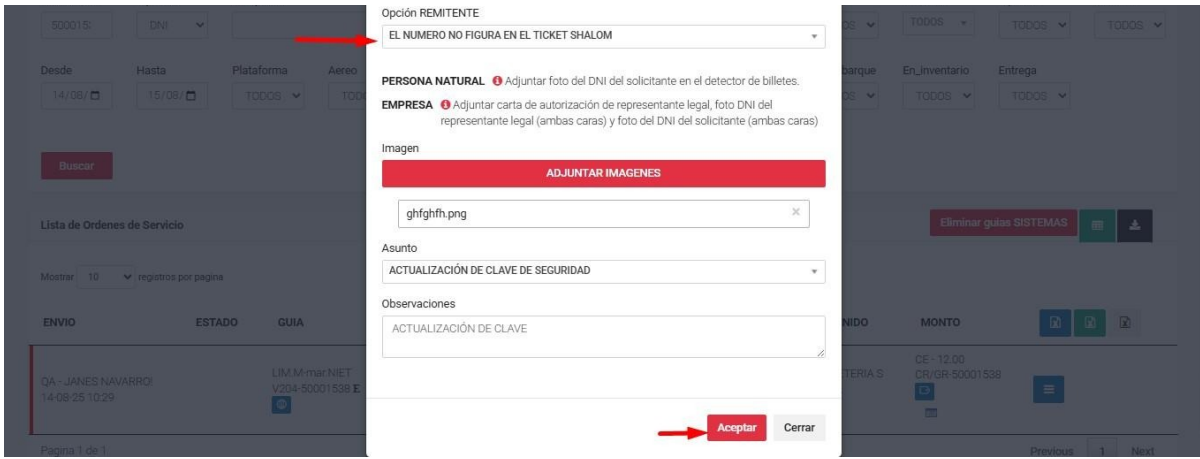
Opción REMITENTE

EL NUMERO NO FIGURA EN EL TICKET SHALOM

PERSONA NATURAL Adjuntar foto del DNI del solicitante en el detector de billetes.

EMPRESA Adjuntar carta de autorización de representante legal, foto DNI del representante legal (ambas caras) y foto del DNI del solicitante (ambas caras)

Imagen

ADJUNTAR IMAGENES

ghfghfh.png ×

Asunto

ACTUALIZACIÓN DE CLAVE DE SEGURIDAD

Observaciones

ACTUALIZACIÓN DE CLAVE

Aceptar Cerrar

500015 DNI TODOS TODOS TODOS TODOS

Desde Hasta Plataforma Aereo barque En_Inventario Entrega

14/08/ 15/08/ TODOS TOD TODOS TODOS

Buscar

Lista de Ordenes de Servicio

Eliminar guias SISTEMAS

Mostrar 10 registros por pagina

ENVIO ESTADO GUIA NIDO MONTO

QA - JANES NAVARRO
14-08-25 10:29

LIM-M-mar-NIET
V204-50001538

TERIA S

CE - 12.00
CR/GR-50001538

Pagina 1 de 1

Previous 1 Next